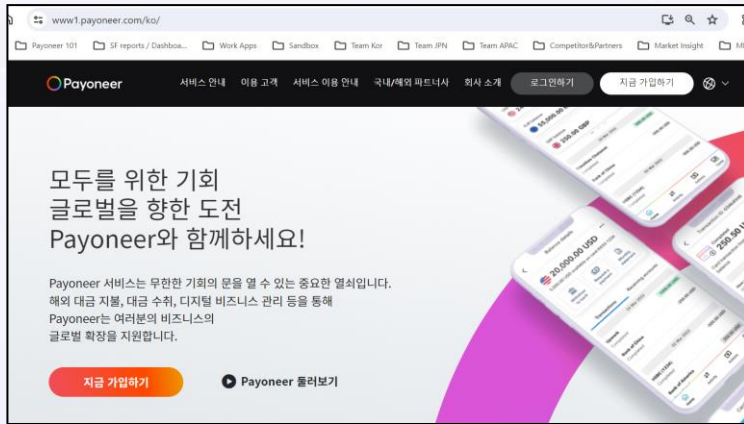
www1.payoneer.com/ko/

Payoneer 101 SF reports / Dashboa... Work Apps Sandbox Team Kor Team JPN Team APAC Competitor&Partners Market Insight M

Payoneer 서비스 안내 이용 고객 서비스 이용 안내 국내/해외 파트너사 회사 소개 로그인하기 지금 가입하기

모두를 위한 기회
글로벌을 향한 도전
Payoneer와 함께하세요!

Payoneer 서비스는 무한한 기회의 문을 열 수 있는 중요한 열쇠입니다. 해외 대금 지불, 대금 수취, 디지털 비즈니스 관리 등을 통해 Payoneer는 여러분의 비즈니스의 글로벌 확장을 지원합니다.

지금 가입하기 Payoneer 둘러보기

20,000.00 USD

250.00 GBP

250.50